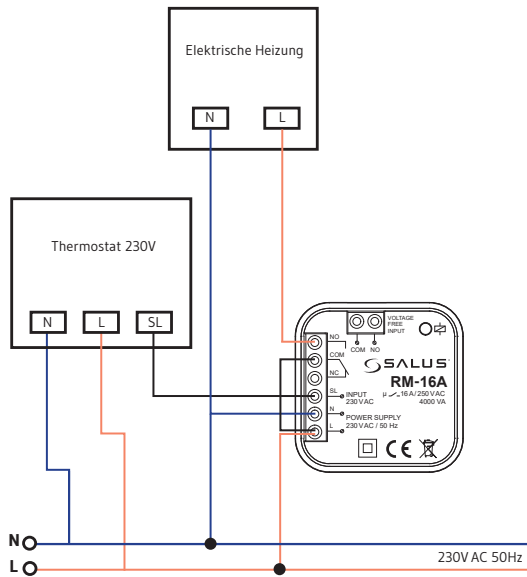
Elektrische Heizung

N

L

Thermostat 230V

N

L

SL

VOLTAGE FREE INPUT

COM NO

NO

COM

NC

SL

INPUT 230 V AC

N

POWER SUPPLY 230 V AC / 50 Hz

L

SALUS

RM-16A

μ 16 A / 250 V AC 4000 VA

CE

N

L

230V AC 50Hz